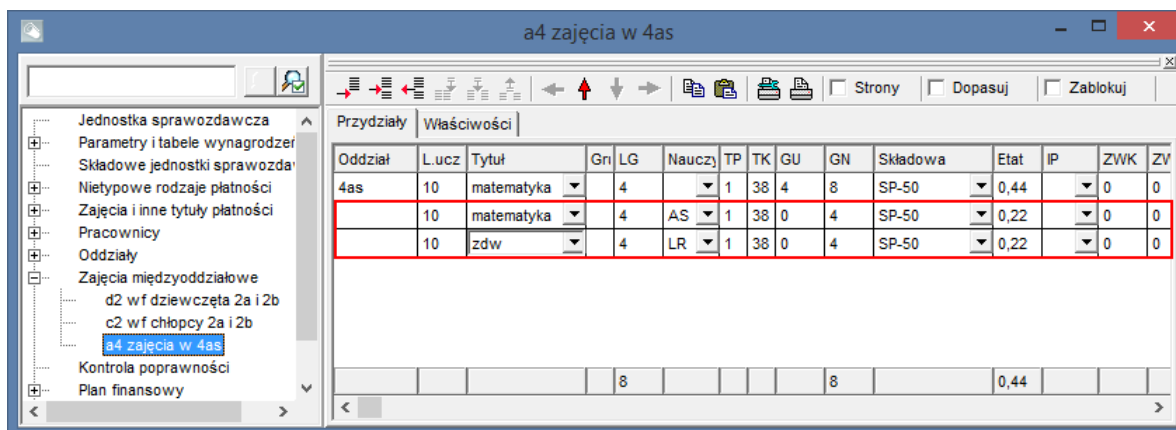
a4 zajęcia w 4as

Jednostka sprawozdawcza
Parametry i tabele wynagrodzeń
Składowe jednostki sprawozdaw
Nietypowe rodzaje płatności
Zajęcia i inne tytuły płatności
Pracownicy
Oddziały
Zajęcia międzyoddziałowe
d2 wf dziewczęta 2a i 2b
c2 wf chłopcy 2a i 2b
a4 zajęcia w 4as
Kontrola poprawności
Plan finansowy

Strony
Dopasuj
Zablokuj

Przydziały
Właściwości

| Oddział | L.ucz | Tytuł | Gru | LG | Nauczy | TP | TK | GU | GN | Składowa | Etat | IP | ZWK | ZV |
|---|---|---|---|---|---|---|---|---|---|---|---|---|---|---|
| 4as | 10 | matematyka | | 4 | | 1 | 38 | 4 | 8 | SP-50 | 0,44 | | 0 | 0 |
| | 10 | matematyka | | 4 | AS | 1 | 38 | 0 | 4 | SP-50 | 0,22 | | 0 | 0 |
| | 10 | zdw | | 4 | LR | 1 | 38 | 0 | 4 | SP-50 | 0,22 | | 0 | 0 |
| | | | | 8 | | | | | 8 | | 0,44 | | | |